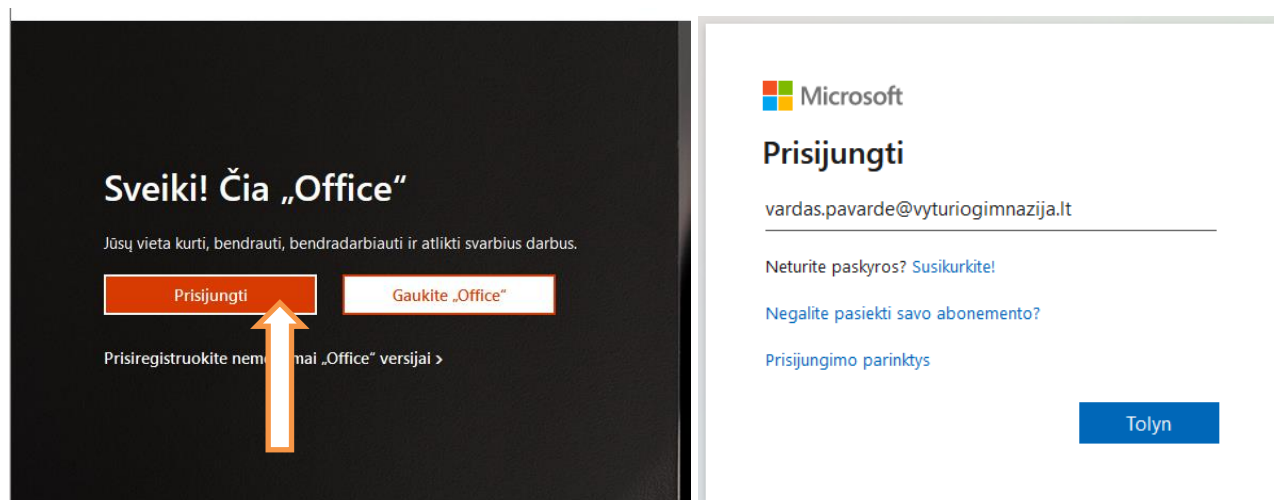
Sveiki! Čia „Office“

Jūsų vieta kurti, bendrauti, bendradarbiauti ir atlikti svarbius darbus.

Prisijungti

Gaukite „Office“

Prisiregistruokite nem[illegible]mai „Office“ versijai >

Microsoft

Prisijungti

vardas.pavarde@vyturiogimnazija.lt

Neturite paskyros? Susikurkite!

Negalite pasiekti savo abonemento?

Prisijungimo parinktys

Tolyn